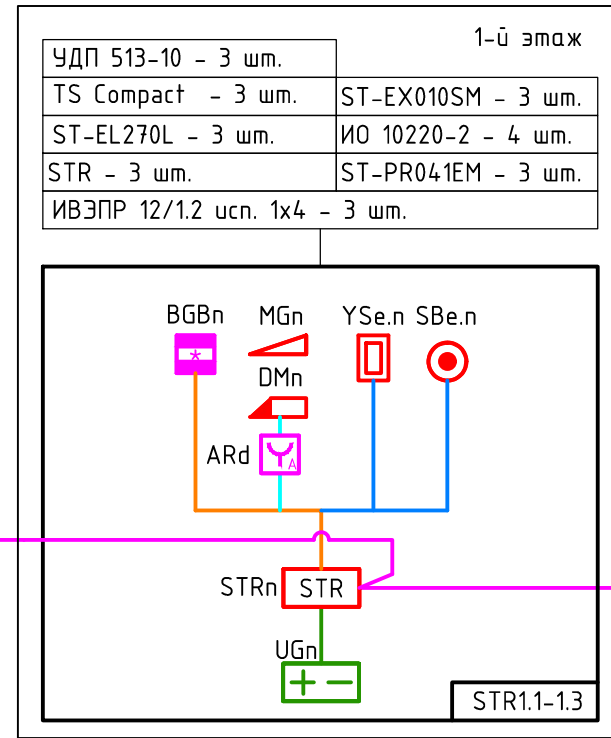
1-й этаж

| УДП 513-10 – 3 шт. | |
|---|---|
| TS Compact – 3 шт. | ST-EX010SM – 3 шт. |
| ST-EL270L – 3 шт. | ИО 10220-2 – 4 шт. |
| STR – 3 шт. | ST-PR041EM – 3 шт. |
| ИВЭПР 12/1.2 исп. 1х4 – 3 шт. | |

BGBn
MGn
YSe.n
SBe.n
DMn
ARd
STRn
STR
UGn
STR1.1-1.3